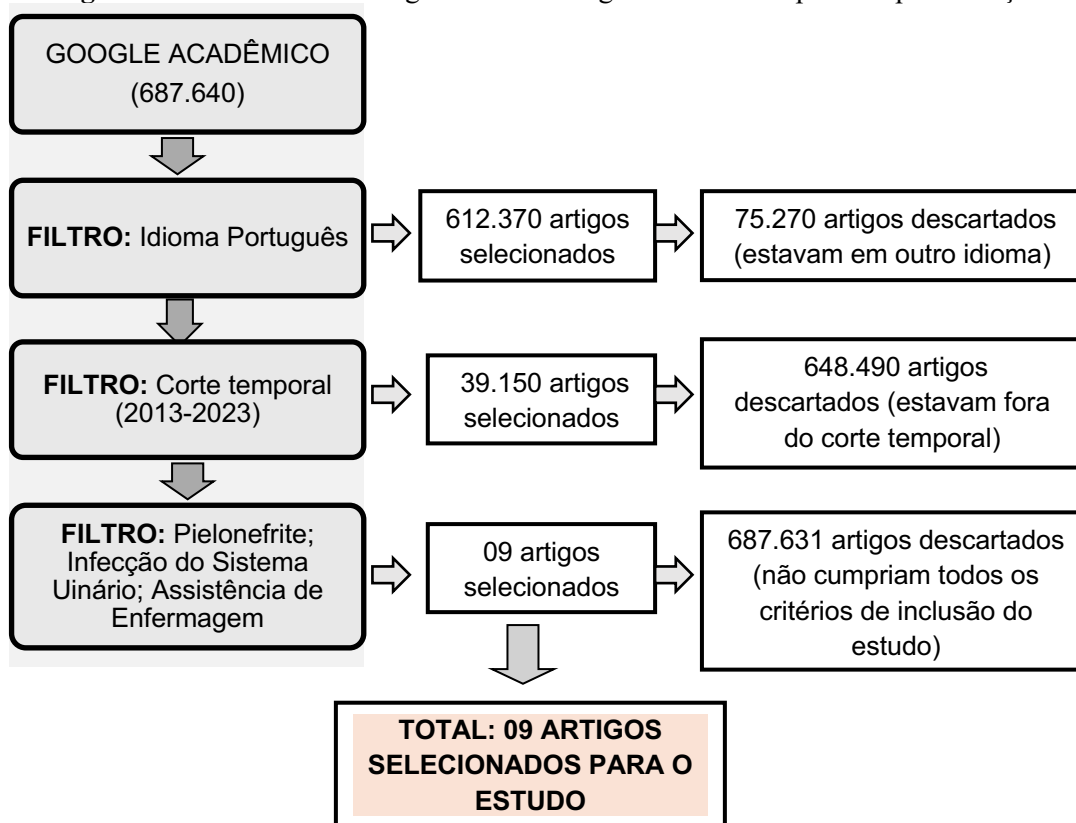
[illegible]

GOOGLE ACADÊMICO (687.640)

**FILTRO:** Idioma Português

612.370 artigos selecionados

75.270 artigos descartados (estavam em outro idioma)

**FILTRO:** Corte temporal (2013-2023)

39.150 artigos selecionados

648.490 artigos descartados (estavam fora do corte temporal)

**FILTRO:** Pielonefrite; Infecção do Sistema Uinário; Assistência de Enfermagem

09 artigos selecionados

687.631 artigos descartados (não cumpriam todos os critérios de inclusão do estudo)

**TOTAL: 09 ARTIGOS SELECIONADOS PARA O ESTUDO**